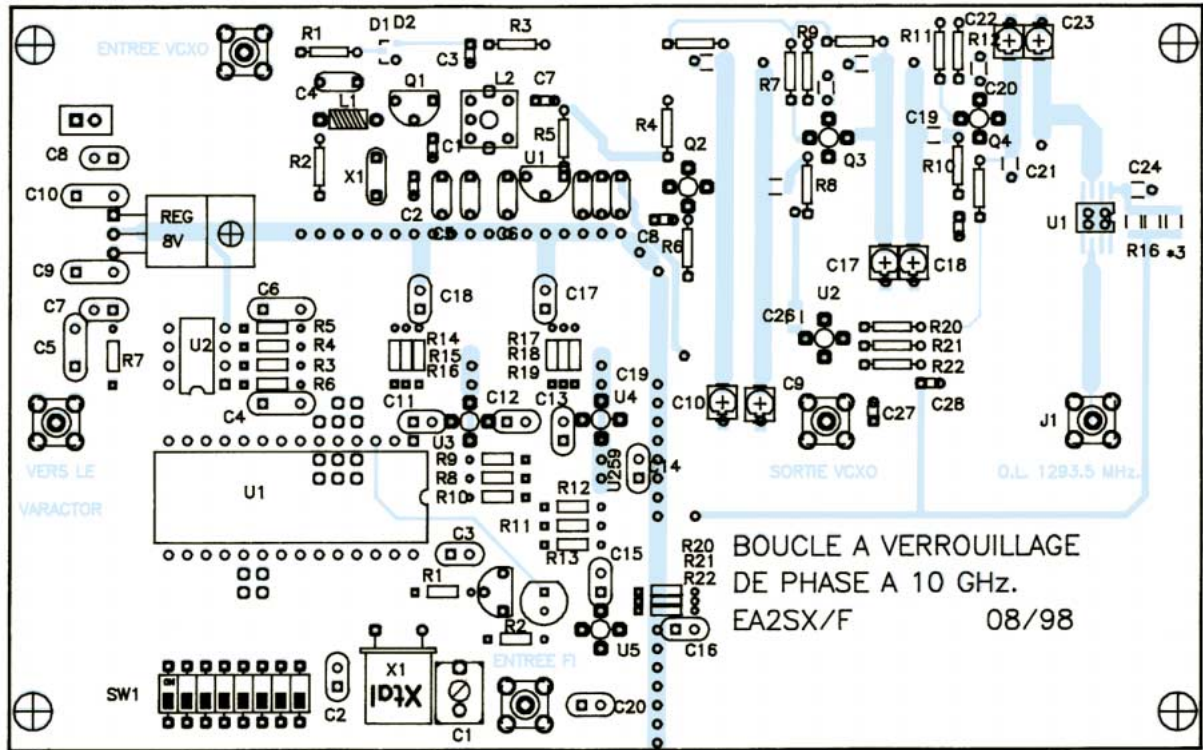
ENTREE VCXO
R1
D1 D2
R3
C3
C4
L1
Q1
L2
C7
R5
C1
R4
Q2
R9
R7
Q3
R11
C22
R12
C23
C20
C19
Q4
R10
C21
C24
R8
R2
X1
U1
C2
C5
C6
C8
R6
U1
R16
C17
C18
U2
C26
R20
R21
R22
C8
C10
REG
8V
C9
C7
C5
C6
U2
R5
R4
R3
R6
R7
C4
C18
R14
R15
R16
C17
R17
R18
R19
C19
U4
C10
C9
C27
C28
J1
C11
C12
C13
U3
R9
R8
R10
U259
C14
VERS LE
VARACTOR
U1
SORTIE VCXO
O.L. 1293.5 MHz.
R12
R11
R13
C15
R20
R21
R22
C3
R1
R2
U5
C16
BOUCLE A VERROUILLAGE
DE PHASE A 10 GHz.
EA2SX/F
08/98
SW1
C2
X1
Xtal
C1
ENTREE FI
C20